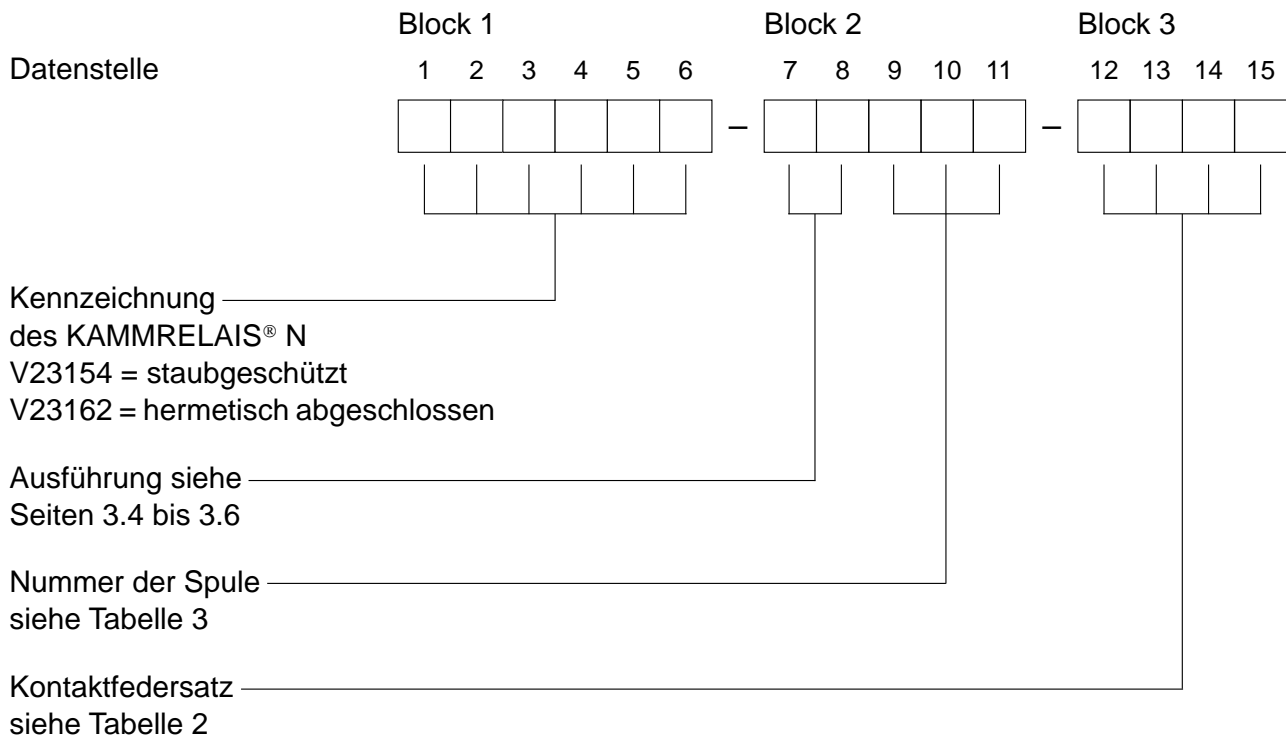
Block 1

Block 2

Block 3

Datenstelle

1 2 3 4 5 6

–

7 8 9 10 11

–

12 13 14 15

Kennzeichnung des KAMMRELAIS® N
V23154 = staubgeschützt
V23162 = hermetisch abgeschlossen

Ausführung siehe Seiten 3.4 bis 3.6

Nummer der Spule siehe Tabelle 3

Kontaktfedersatz siehe Tabelle 2